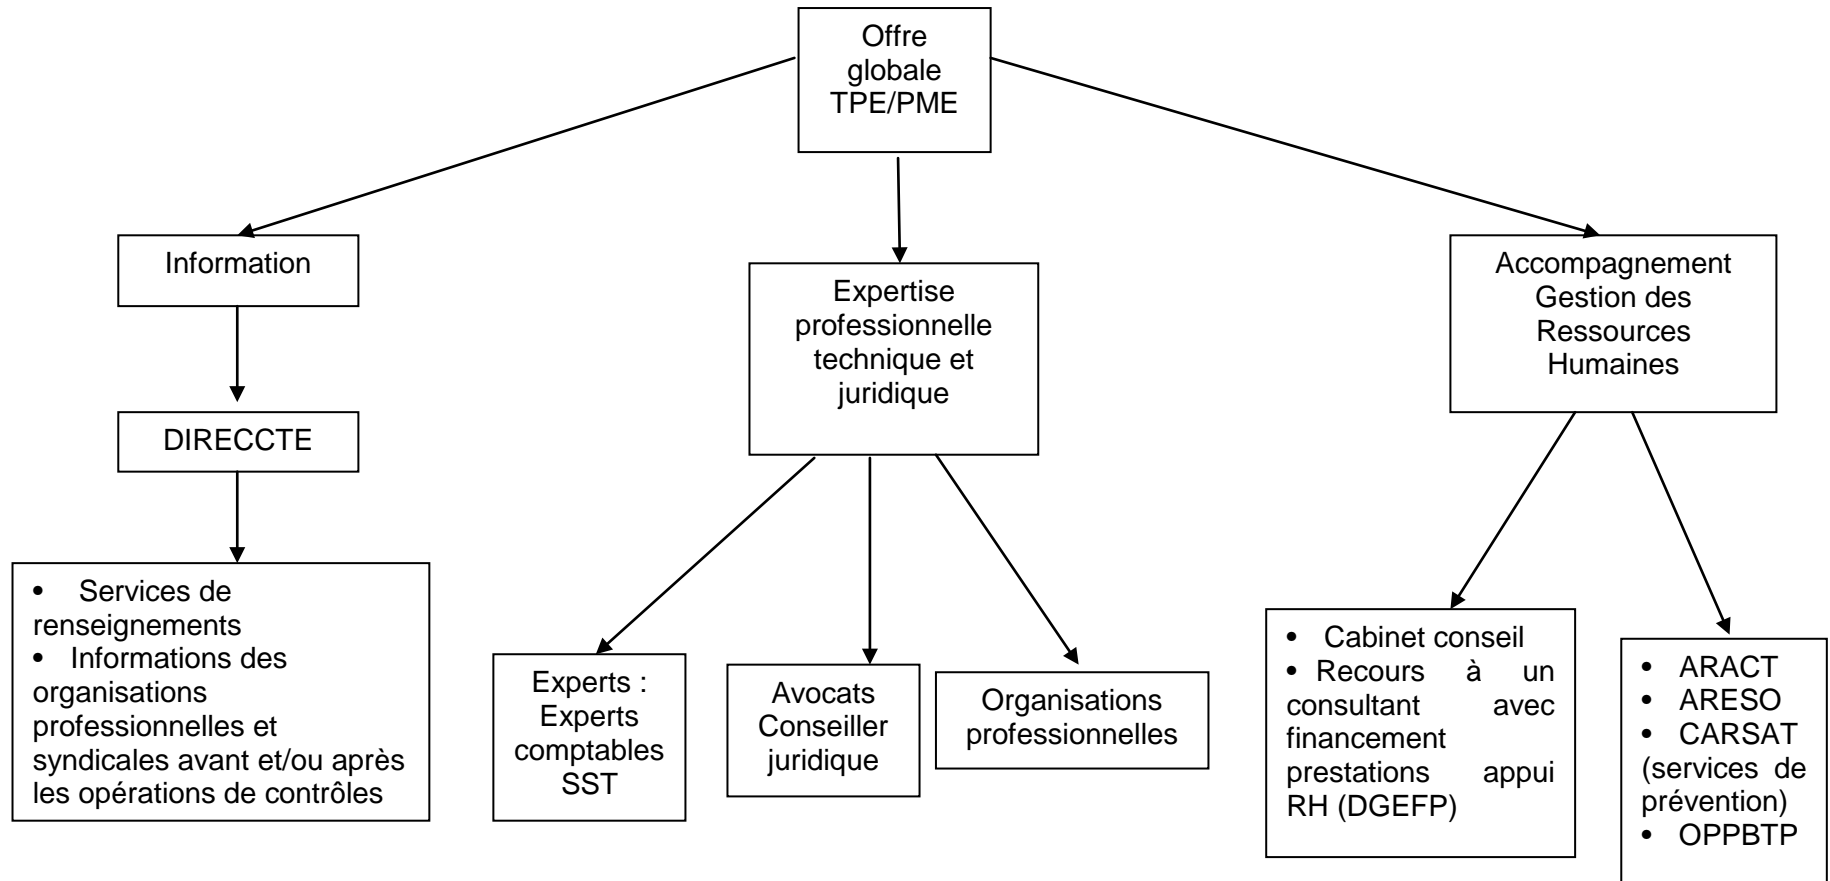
Offre globale TPE/PME

Information

DIRECCTE

• Services de renseignements
• Informations des organisations professionnelles et syndicales avant et/ou après les opérations de contrôles

Expertise professionnelle technique et juridique

Experts : Experts comptables SST

Avocats Conseiller juridique

Organisations professionnelles

Accompagnement Gestion des Ressources Humaines

• Cabinet conseil
• Recours à un consultant avec financement prestations appui RH (DGEFP)

• ARACT
• ARESO
• CARSAT (services de prévention)
• OPPBTP